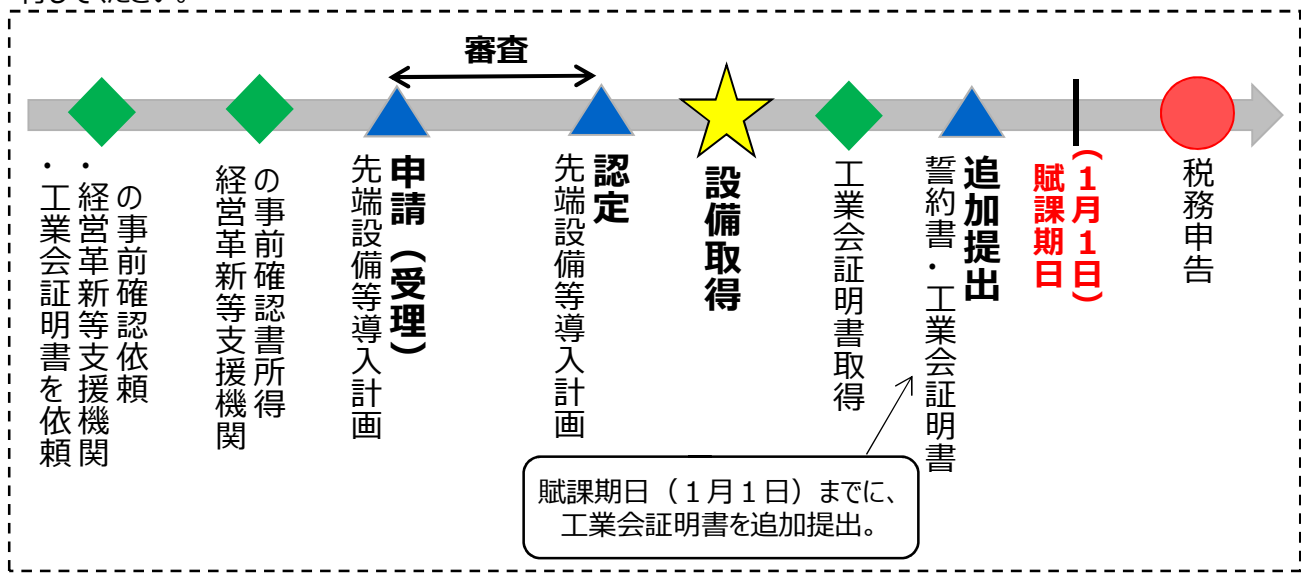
審査

・工業会証明書を依頼
・経営革新等支援機関の事前確認依頼

経営革新等支援機関の事前確認書所得

申請（受理）
先端設備等導入計画

認定
先端設備等導入計画

設備取得

工業会証明書取得

追加提出
誓約書・工業会証明書

賦課期日（1月1日）

税務申告

賦課期日（１月１日）までに、工業会証明書を追加提出。